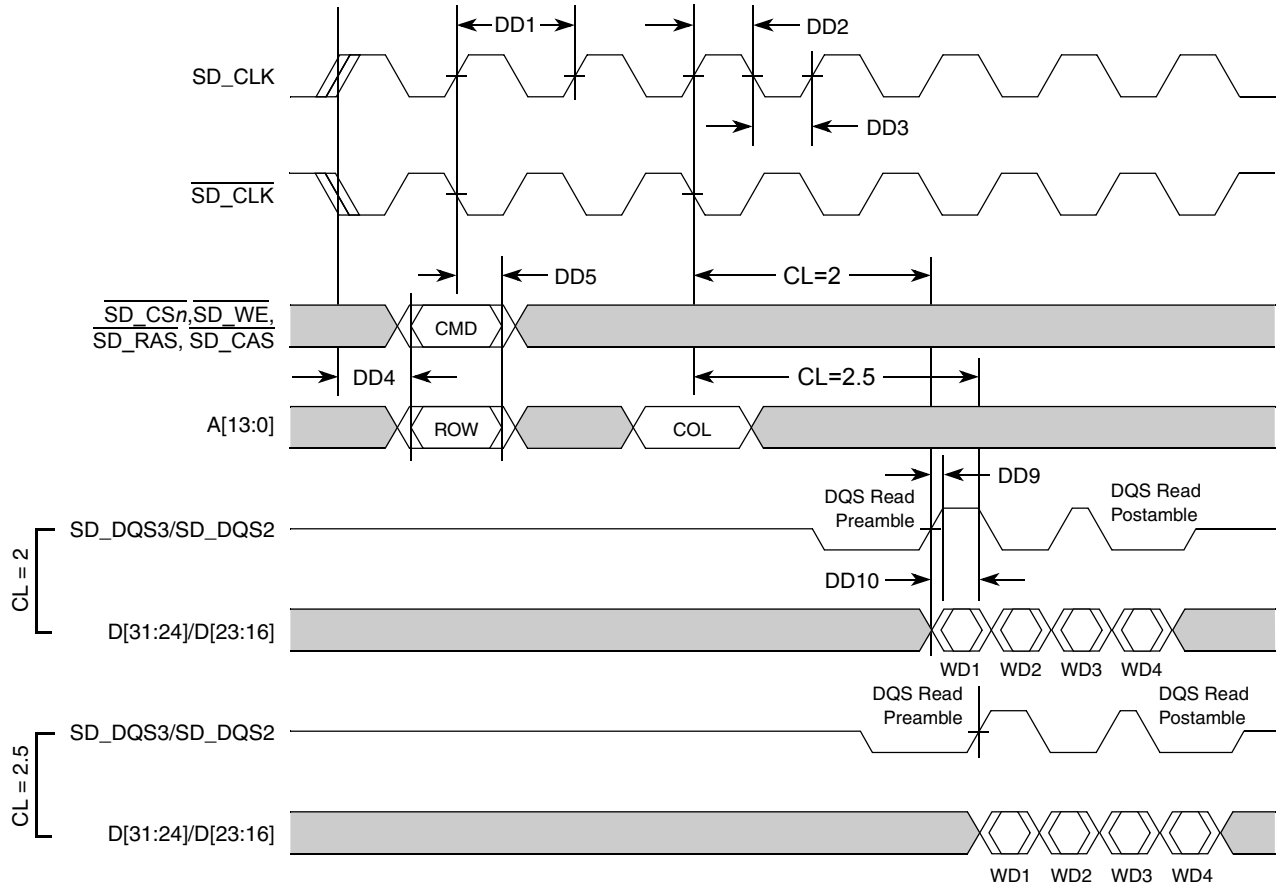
DD1
DD2
SD_CLK
DD3
$\overline{\text{SD\_CLK}}$
DD5
CL=2
$\overline{\text{SD\_CS}n}$,$\overline{\text{SD\_WE}}$,
$\overline{\text{SD\_RAS}}$, $\overline{\text{SD\_CAS}}$
CMD
DD4
CL=2.5
A[13:0]
ROW
COL
DD9
DQS Read Preamble
DQS Read Postamble
CL = 2
SD_DQS3/SD_DQS2
DD10
D[31:24]/D[23:16]
WD1 WD2 WD3 WD4
DQS Read Preamble
DQS Read Postamble
CL = 2.5
SD_DQS3/SD_DQS2
D[31:24]/D[23:16]
WD1 WD2 WD3 WD4